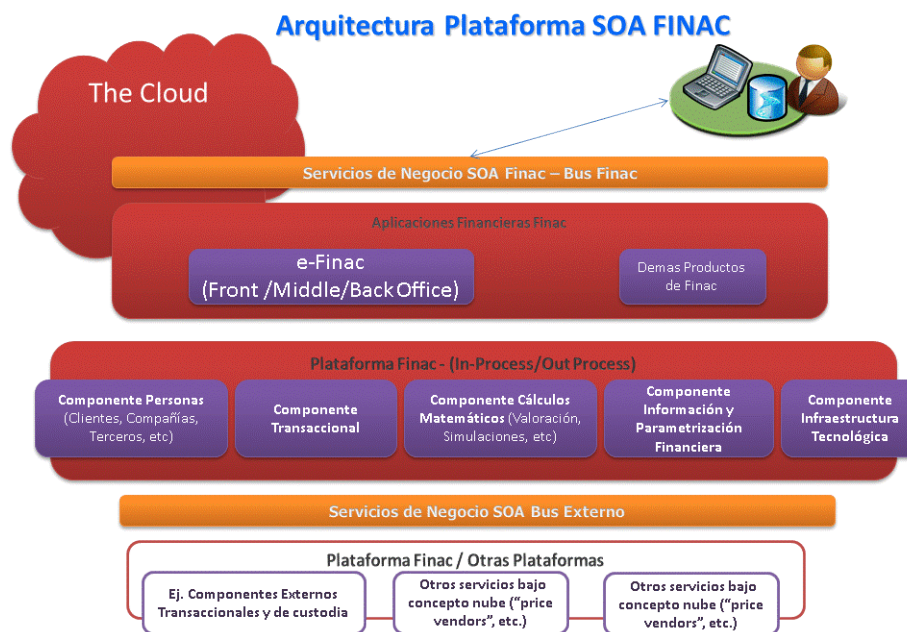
Arquitectura Plataforma SOA FINAC

The Cloud

Servicios de Negocio SOA Finac – Bus Finac

Aplicaciones Financieras Finac

e-Finac
(Front /Middle/Back Office)

Demas Productos de Finac

Plataforma Finac - (In-Process/Out Process)

Componente Personas (Clientes, Compañías, Terceros, etc)

Componente Transaccional

Componente Cálculos Matemáticos (Valoración, Simulaciones, etc)

Componente Información y Parametrización Financiera

Componente Infraestructura Tecnológica

Servicios de Negocio SOA Bus Externo

Plataforma Finac / Otras Plataformas

Ej. Componentes Externos Transaccionales y de custodia

Otros servicios bajo concepto nube ("price vendors", etc.)

Otros servicios bajo concepto nube ("price vendors", etc.)